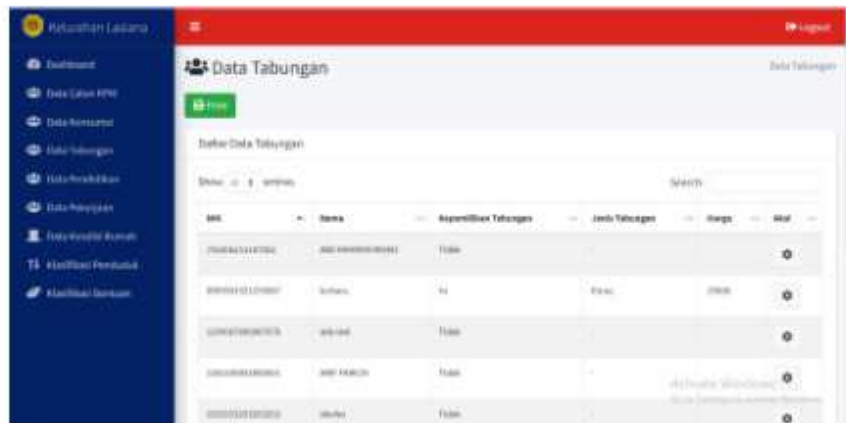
Kelurahan Lasiana

Logout

Dashboard
Data Calon KPM
Data Konsumsi
Data Tabungan
Data Pendidikan
Data Penyajian
Data Kondisi Rumah
Klasifikasi Penduduk
Klasifikasi Bantuan

Data Tabungan

Data Tabungan

Print

Daftar Data Tabungan

Show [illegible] entries

Search:

| NIK | Nama | Kepemilikan Tabungan | Jenis Tabungan | Harga | Aksi |
|---|---|---|---|---|---|
| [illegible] | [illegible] | Tidak | - | | |
| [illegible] | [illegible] | Ya | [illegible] | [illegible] | |
| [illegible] | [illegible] | Tidak | - | | |
| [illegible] | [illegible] | Tidak | - | | |
| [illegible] | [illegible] | Tidak | - | | |

Activate Windows
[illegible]